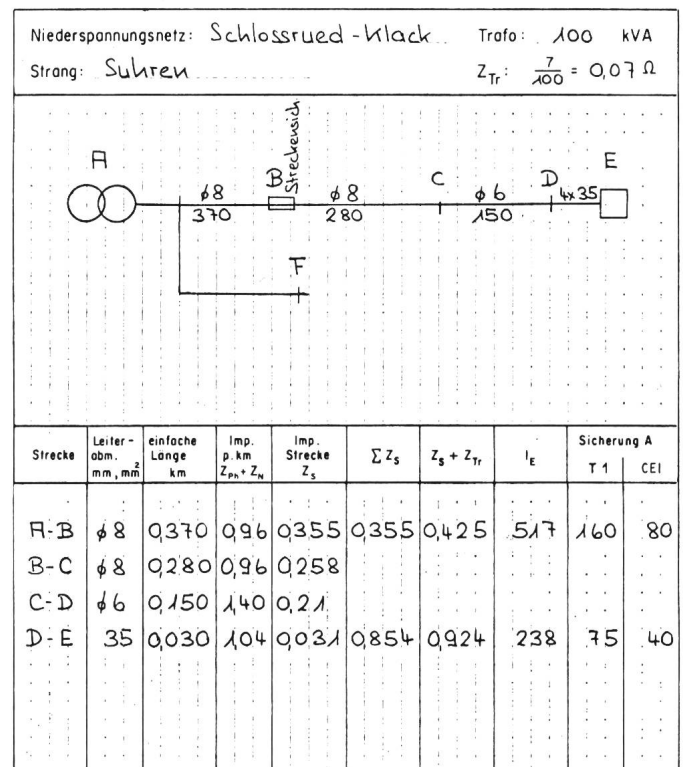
Niederspannungsnetz: Schlossrued - Klack Trafo: 100 kVA

Strang: Suhren $Z_{Tr}$: $\frac{7}{100} = 0,07\,\Omega$

A

B Streckensich

C

D

E

$\phi 8$

370

$\phi 8$

280

$\phi 6$

150

4x35

F

| Strecke | Leiter-abm. mm, mm² | einfache Länge km | Imp. p. km $Z_{Ph} + Z_N$ | Imp. Strecke $Z_s$ | $\sum Z_s$ | $Z_s + Z_{Tr}$ | $I_E$ | Sicherung A T 1 | Sicherung A CEI |
|---|---|---|---|---|---|---|---|---|---|
| A-B | $\phi 8$ | 0,370 | 0,96 | 0,355 | 0,355 | 0,425 | 517 | 160 | 80 |
| B-C | $\phi 8$ | 0,280 | 0,96 | 0,258 | | | | | |
| C-D | $\phi 6$ | 0,150 | 1,40 | 0,21 | | | | | |
| D-E | 35 | 0,030 | 1,04 | 0,031 | 0,854 | 0,924 | 238 | 75 | 40 |